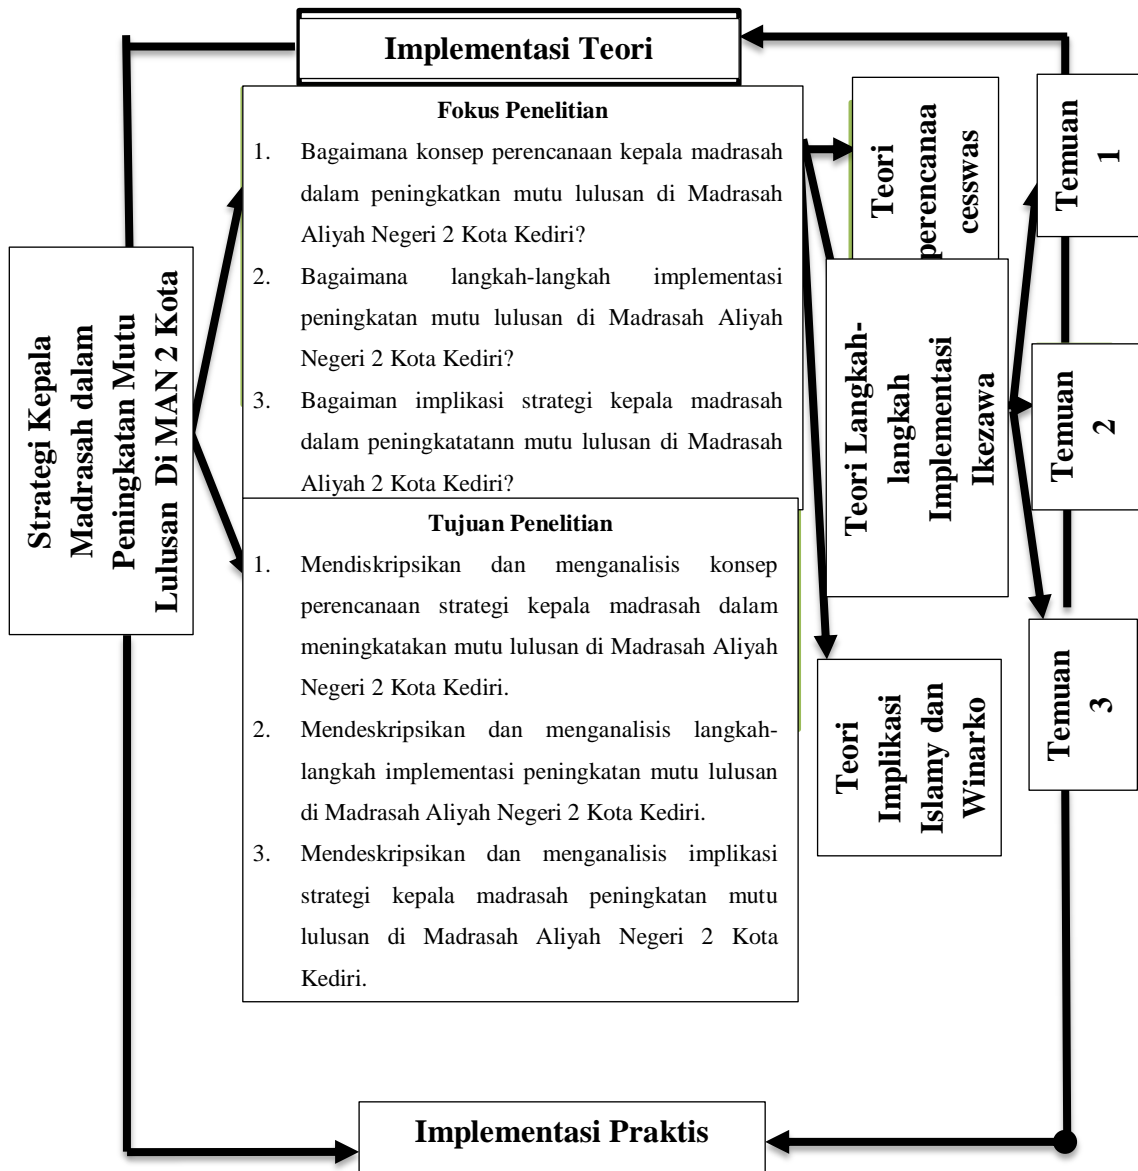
Implementasi Teori

Strategi Kepala Madrasah dalam Peningkatan Mutu Lulusan Di MAN 2 Kota

Fokus Penelitian

1. Bagaimana konsep perencanaan kepala madrasah dalam peningkatkan mutu lulusan di Madrasah Aliyah Negeri 2 Kota Kediri?
2. Bagaimana langkah-langkah implementasi peningkatan mutu lulusan di Madrasah Aliyah Negeri 2 Kota Kediri?
3. Bagaiman implikasi strategi kepala madrasah dalam peningkatatann mutu lulusan di Madrasah Aliyah 2 Kota Kediri?

Tujuan Penelitian

1. Mendiskripsikan dan menganalisis konsep perencanaan strategi kepala madrasah dalam meningkatakan mutu lulusan di Madrasah Aliyah Negeri 2 Kota Kediri.
2. Mendeskripsikan dan menganalisis langkah-langkah implementasi peningkatan mutu lulusan di Madrasah Aliyah Negeri 2 Kota Kediri.
3. Mendeskripsikan dan menganalisis implikasi strategi kepala madrasah peningkatan mutu lulusan di Madrasah Aliyah Negeri 2 Kota Kediri.

Teori perencanaa cesswas

Teori Langkah-langkah Implementasi Ikezawa

Teori Implikasi Islamy dan Winarko

Temuan 1

Temuan 2

Temuan 3

Implementasi Praktis